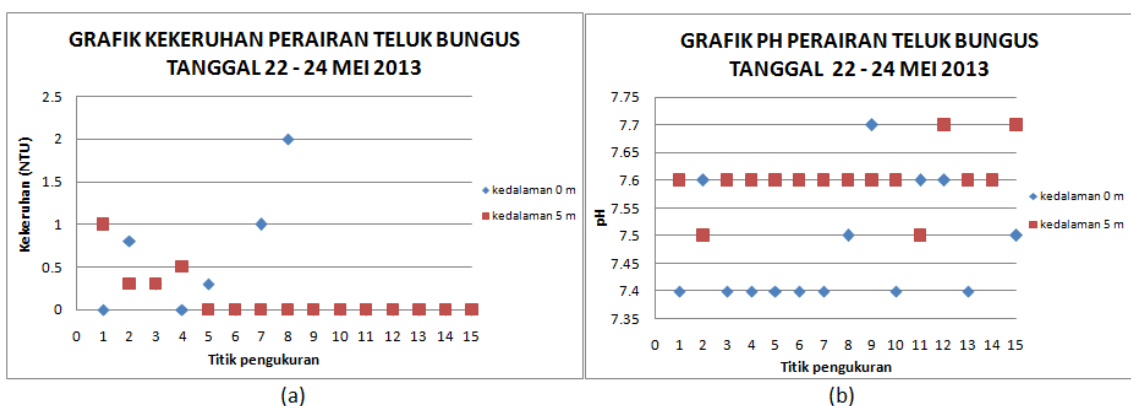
GRAFIK KEKERUHAN PERAIRAN TELUK BUNGUS
TANGGAL 22 - 24 MEI 2013

Kekeruhan (NTU)

2.5
2
1.5
1
0.5
0

0 1 2 3 4 5 6 7 8 9 10 11 12 13 14 15

Titik pengukuran

kedalaman 0 m
kedalaman 5 m

(a)

GRAFIK PH PERAIRAN TELUK BUNGUS
TANGGAL 22 - 24 MEI 2013

pH

7.75
7.7
7.65
7.6
7.55
7.5
7.45
7.4
7.35

0 1 2 3 4 5 6 7 8 9 10 11 12 13 14 15

Titik pengukuran

kedalaman 0 m
kedalaman 5 m

(b)